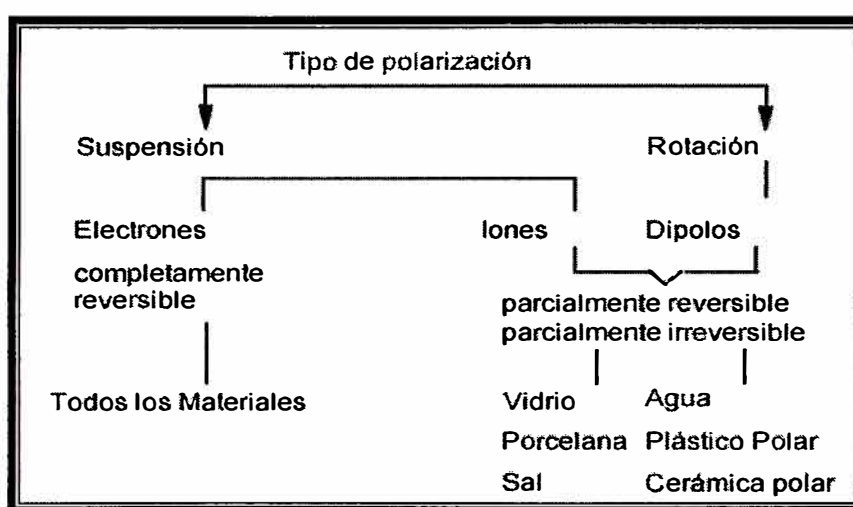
Tipo de polarización

Suspensión

Rotación

Electrones

Iones

Dipolos

completamente reversible

parcialmente reversible parcialmente irreversible

Todos los Materiales

Vidrio

Porcelana

Sal

Agua

Plástico Polar

Cerámica polar